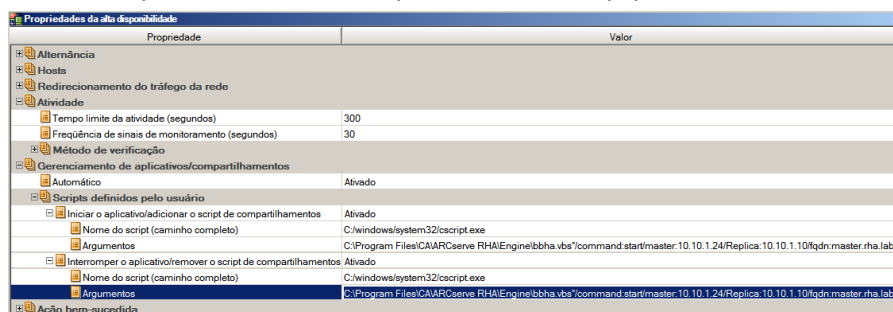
Propriedades da alta disponibilidade

| Propriedade | Valor |
|---|---|
| Alternância | |
| Hosts | |
| Redirecionamento do tráfego da rede | |
| Atividade | |
| Tempo limite da atividade (segundos) | 300 |
| Freqüência de sinais de monitoramento (segundos) | 30 |
| Método de verificação | |
| Gerenciamento de aplicativos/compartilhamentos | |
| Automático | Ativado |
| Scripts definidos pelo usuário | |
| Iniciar o aplicativo/adicionar o script de compartilhamentos | Ativado |
| Nome do script (caminho completo) | C:/windows/system32/cscript.exe |
| Argumentos | C:\Program Files\CA\ARCserve RHA\Engine\bbha.vbs"/command:start/master:10.10.1.24/Replica:10.10.1.10/fqdn:master.rha.lab |
| Interromper o aplicativo/remover o script de compartilhamentos | Ativado |
| Nome do script (caminho completo) | C:/windows/system32/cscript.exe |
| Argumentos | C:\Program Files\CA\ARCserve RHA\Engine\bbha.vbs"/command:start/master:10.10.1.24/Replica:10.10.1.10/fqdn:master.rha.lab |
| Ação bem-sucedida | |